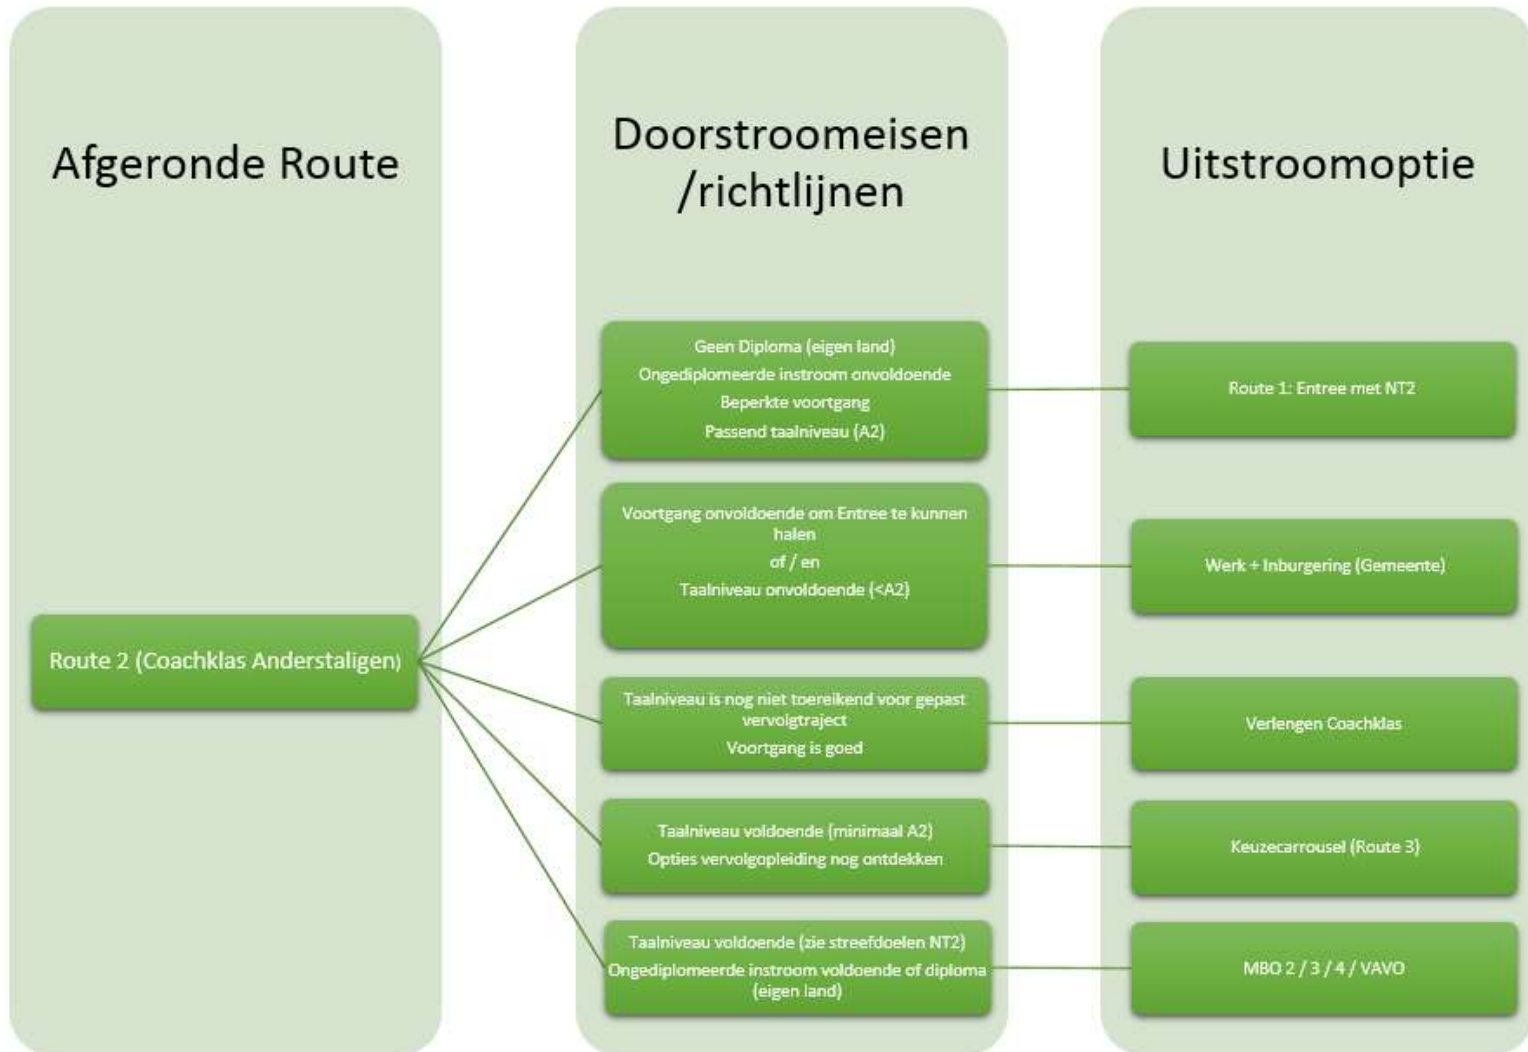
Afgeronde Route

Doorstroomeisen /richtlijnen

Uitstroomoptie

Route 2 (Coachklas Anderstaligen)

Geen Diploma (eigen land)
Ongediplomeerde instroom onvoldoende
Beperkte voortgang
Passend taalniveau (A2)

Route 1: Entree met NT2

Voortgang onvoldoende om Entree te kunnen halen
of / en
Taalniveau onvoldoende (<A2)

Werk + Inburgering (Gemeente)

Taalniveau is nog niet toereikend voor gepast vervolgtraject
Voortgang is goed

Verlengen Coachklas

Taalniveau voldoende (minimaal A2)
Opties vervolgopleiding nog ontdekken

Keuzecarrousel (Route 3)

Taalniveau voldoende (zie streefdoelen NT2)
Ongediplomeerde instroom voldoende of diploma (eigen land)

MBO 2 / 3 / 4 / VAVO